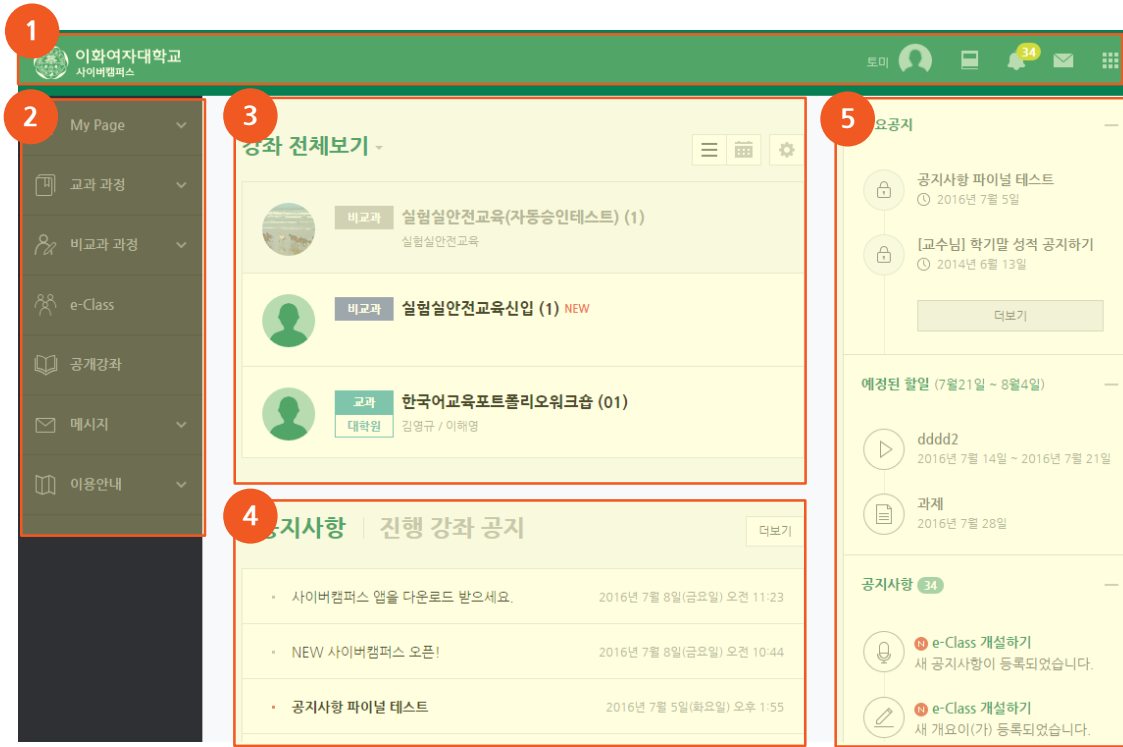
1

이화여자대학교
사이버캠퍼스

토미 34

2

My Page

교과 과정

비교과 과정

e-Class

공개강좌

메시지

이용안내

3

강좌 전체보기

비교과 실험실안전교육(자동승인테스트) (1)
실험실안전교육

비교과 실험실안전교육신입 (1) NEW

교과 대학원 한국어교육포트폴리오워크숍 (01)
김영규 / 이해영

4

공지사항 진행 강좌 공지 더보기

사이버캠퍼스 앱을 다운로드 받으세요. 2016년 7월 8일(금요일) 오전 11:23

NEW 사이버캠퍼스 오픈! 2016년 7월 8일(금요일) 오전 10:44

공지사항 파이널 테스트 2016년 7월 5일(화요일) 오후 1:55

5

요공지

공지사항 파이널 테스트
2016년 7월 5일

[교수님] 학기말 성적 공지하기
2014년 6월 13일

더보기

예정된 할일 (7월21일 ~ 8월4일)

dddd2
2016년 7월 14일 ~ 2016년 7월 21일

과제
2016년 7월 28일

공지사항 34

N e-Class 개설하기
새 공지사항이 등록되었습니다.

N e-Class 개설하기
새 개요이(가) 등록되었습니다.